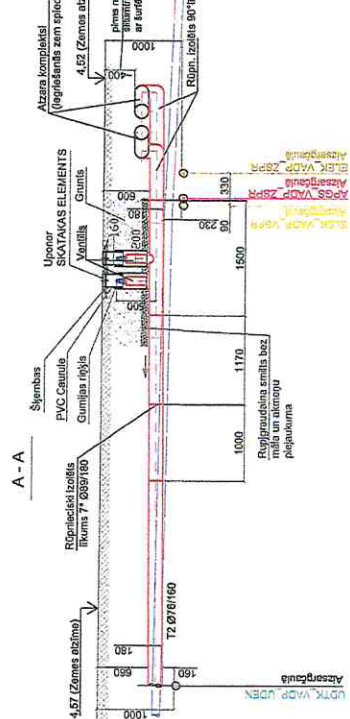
A - A

Atzara komplekts (iegriešanās zem spied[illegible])

4,52 (Zemes at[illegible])

pirms n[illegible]

Rūpn. izolēts 90°l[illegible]

1000

400

Uponor SKATAKAS ELEMENTS

Grunts

Ventilis

160

600

200

Šķembas

PVC Caurule

Gumijas riņķis

Rūpnieciski izolēts līkums 7° Ø89/180

Rupjgraudaina smilts bez māla un akmeņu piejaukuma

1000

1170

1500

230

90

330

Aizsargčaula

ELEK_VADP_ZSPR

Aizsargčaula

APGS_VADP_ZSPR

Aizsargčaula

ELEK_VADP_VSPR

4,57 (Zemes atzīme)

180

660

160

T2 Ø76/160

1000

Aizsargčaula

UDTK_VADP_UDEN